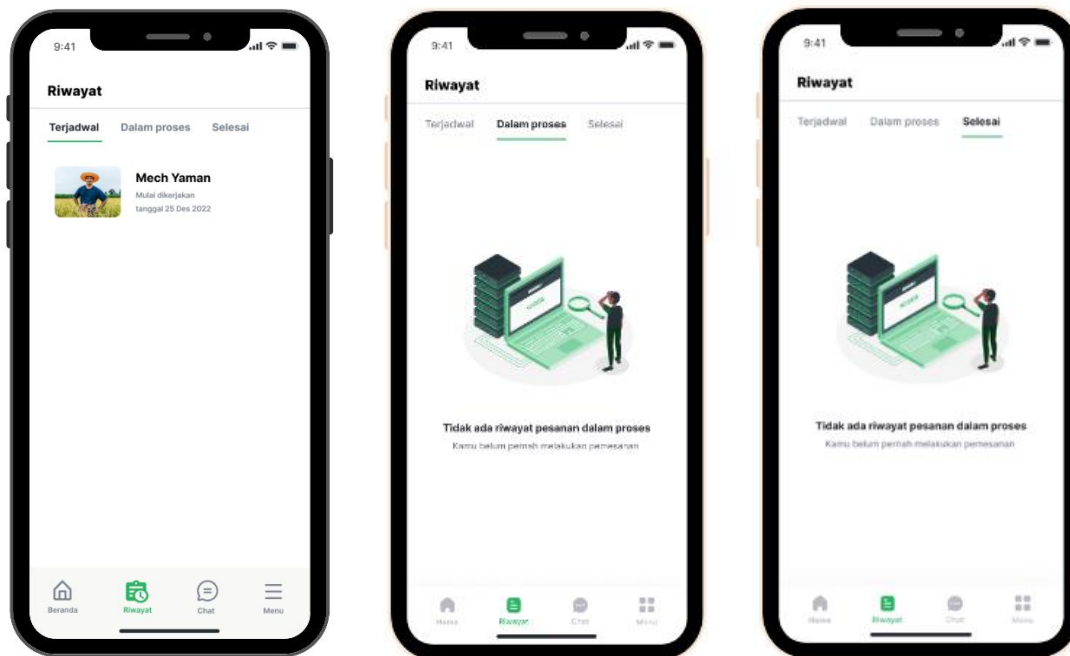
9:41

Riwayat

Terjadwal Dalam proses Selesai

Mech Yaman
Mulai dikerjakan tanggal 25 Des 2022

Beranda Riwayat Chat Menu

9:41

Riwayat

Terjadwal Dalam proses Selesai

Tidak ada riwayat pesanan dalam proses
Kamu belum pernah melakukan pemesanan

Home Riwayat Chat Menu

9:41

Riwayat

Terjadwal Dalam proses Selesai

Tidak ada riwayat pesanan dalam proses
Kamu belum pernah melakukan pemesanan

Home Riwayat Chat Menu